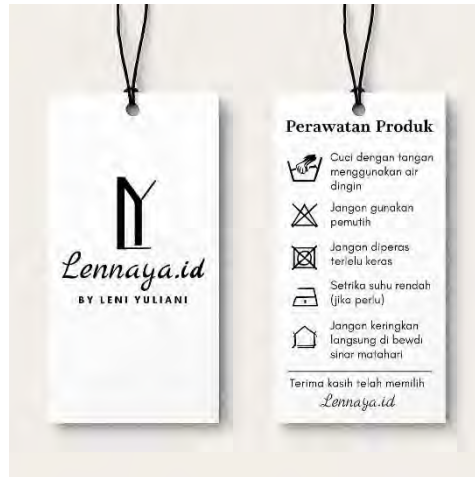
Lennaya.id
BY LENI YULIANI

Perawatan Produk

Cuci dengan tangan menggunakan air dingin

Jangan gunakan pemutih

Jangan diperas terlalu keras

Setrika suhu rendah (jika perlu)

Jangan keringkan langsung di bawah sinar matahari

Terima kasih telah memilih
Lennaya.id